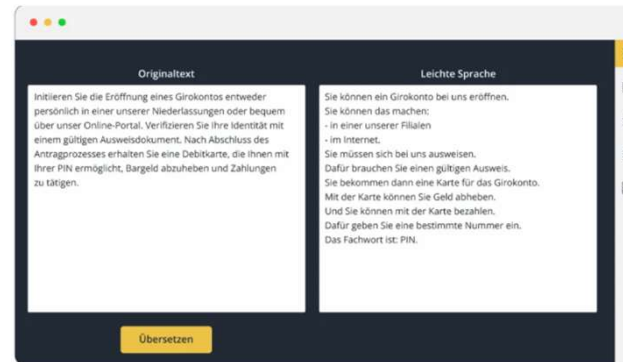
Originaltext

Initiieren Sie die Eröffnung eines Girokontos entweder persönlich in einer unserer Niederlassungen oder bequem über unser Online-Portal. Verifizieren Sie Ihre Identität mit einem gültigen Ausweisdokument. Nach Abschluss des Antragprozesses erhalten Sie eine Debitkarte, die Ihnen mit Ihrer PIN ermöglicht, Bargeld abzuheben und Zahlungen zu tätigen.

Leichte Sprache

Sie können ein Girokonto bei uns eröffnen.
Sie können das machen:
- in einer unserer Filialen
- im Internet.
Sie müssen sich bei uns ausweisen.
Dafür brauchen Sie einen gültigen Ausweis.
Sie bekommen dann eine Karte für das Girokonto.
Mit der Karte können Sie Geld abheben.
Und Sie können mit der Karte bezahlen.
Dafür geben Sie eine bestimmte Nummer ein.
Das Fachwort ist: PIN.

Übersetzen